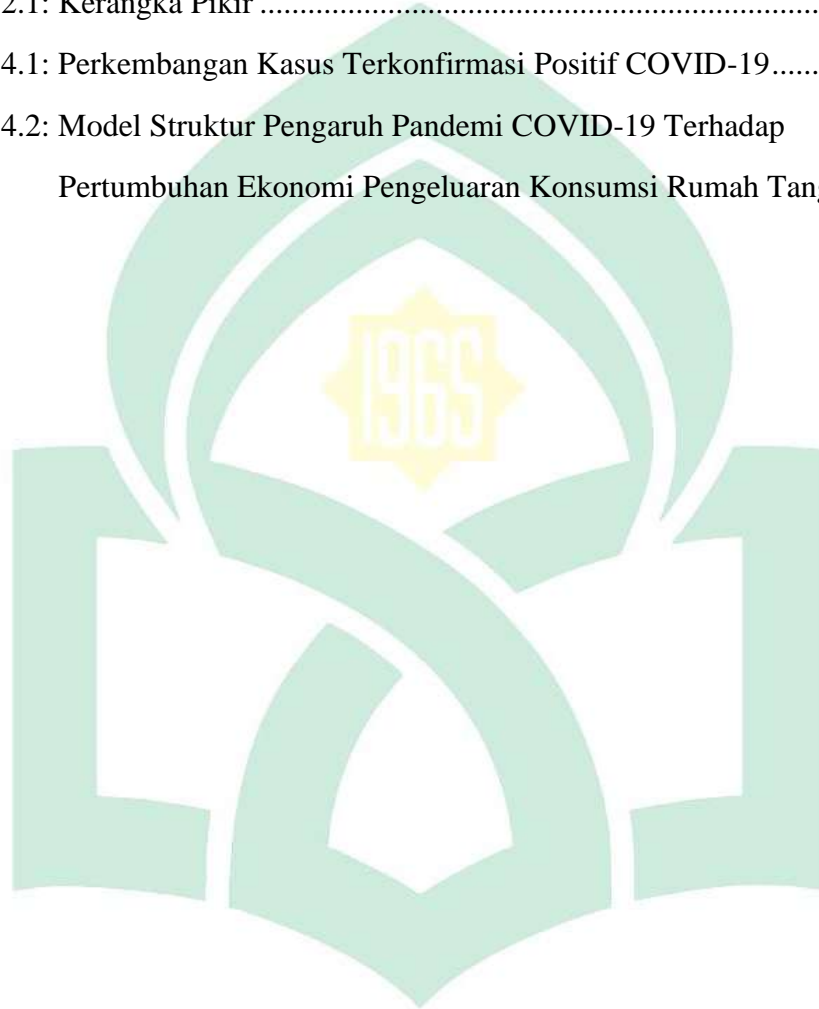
2.1: Kerangka Pikir ....................................................................

4.1: Perkembangan Kasus Terkonfirmasi Positif COVID-19......

4.2: Model Struktur Pengaruh Pandemi COVID-19 Terhadap Pertumbuhan Ekonomi Pengeluaran Konsumsi Rumah Tan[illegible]

1965